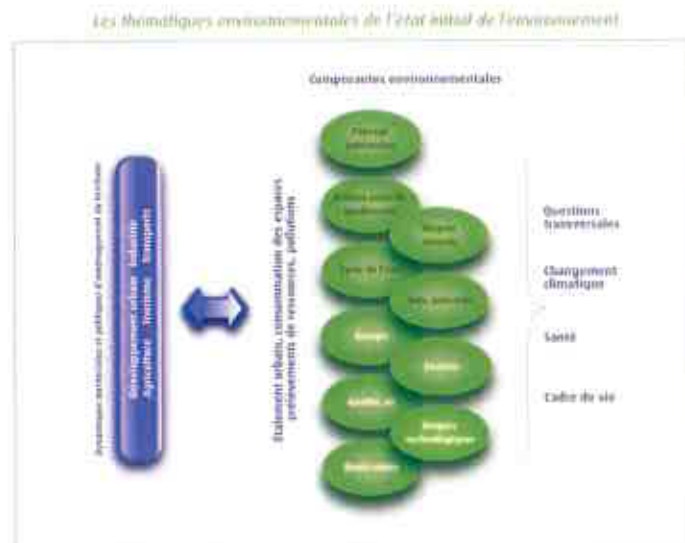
Les thématiques environnementales de l'état initial de l'environnement

Composantes environnementales

Dynamiques territoriales et politiques d'aménagement du territoire

Développement urbain · Industrie
Agriculture · Tourisme · Transports

Etalement urbain, consommation des espaces
prélèvements de ressources, pollutions

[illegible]

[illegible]

Risques naturels

Eaux de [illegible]

Sols, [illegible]

Energie

Déchets

Qualité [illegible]

Risques technologiques

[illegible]

Questions transversales

Changement climatique

Santé

Cadre de vie